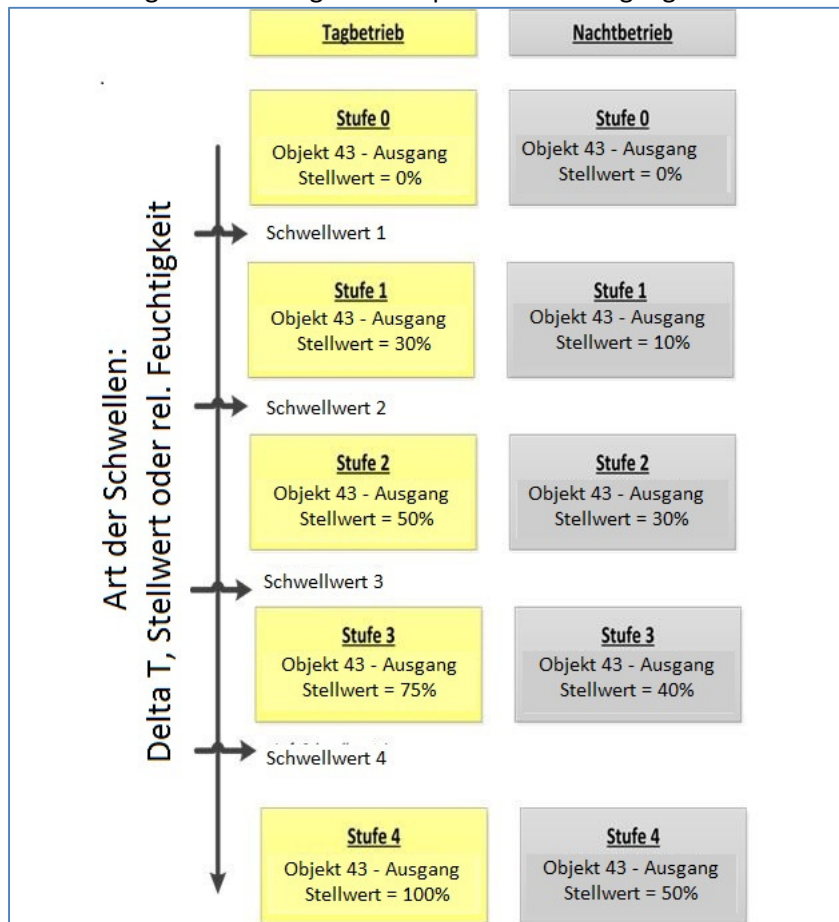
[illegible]

Tagbetrieb

Nachtbetrieb

Art der Schwellen:
Delta T, Stellwert oder rel. Feuchtigkeit

Stufe 0
Objekt 43 - Ausgang
Stellwert = 0%

Stufe 0
Objekt 43 - Ausgang
Stellwert = 0%

Schwellwert 1

Stufe 1
Objekt 43 - Ausgang
Stellwert = 30%

Stufe 1
Objekt 43 - Ausgang
Stellwert = 10%

Schwellwert 2

Stufe 2
Objekt 43 - Ausgang
Stellwert = 50%

Stufe 2
Objekt 43 - Ausgang
Stellwert = 30%

Schwellwert 3

Stufe 3
Objekt 43 - Ausgang
Stellwert = 75%

Stufe 3
Objekt 43 - Ausgang
Stellwert = 40%

Schwellwert 4

Stufe 4
Objekt 43 - Ausgang
Stellwert = 100%

Stufe 4
Objekt 43 - Ausgang
Stellwert = 50%